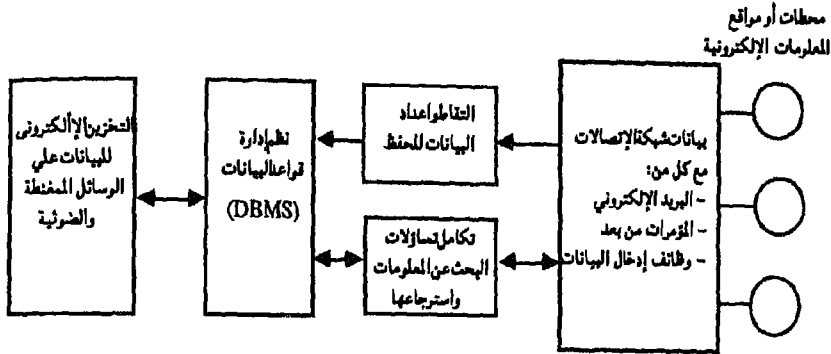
محطات أو مواقع المعلومات الإلكترونية

بيانات شبكة الإتصالات مع كل من:
- البريد الإلكتروني
- المؤتمرات من بعد
- وظائف إدخال البيانات

التقاط وإعداد البيانات للحفظ

تكامل تساؤلات البحث عن المعلومات واسترجاعها

نظم إدارة قواعد البيانات (DBMS)

التخزين الإلكتروني للبيانات علي الوسائل الممغنطة والضوئية